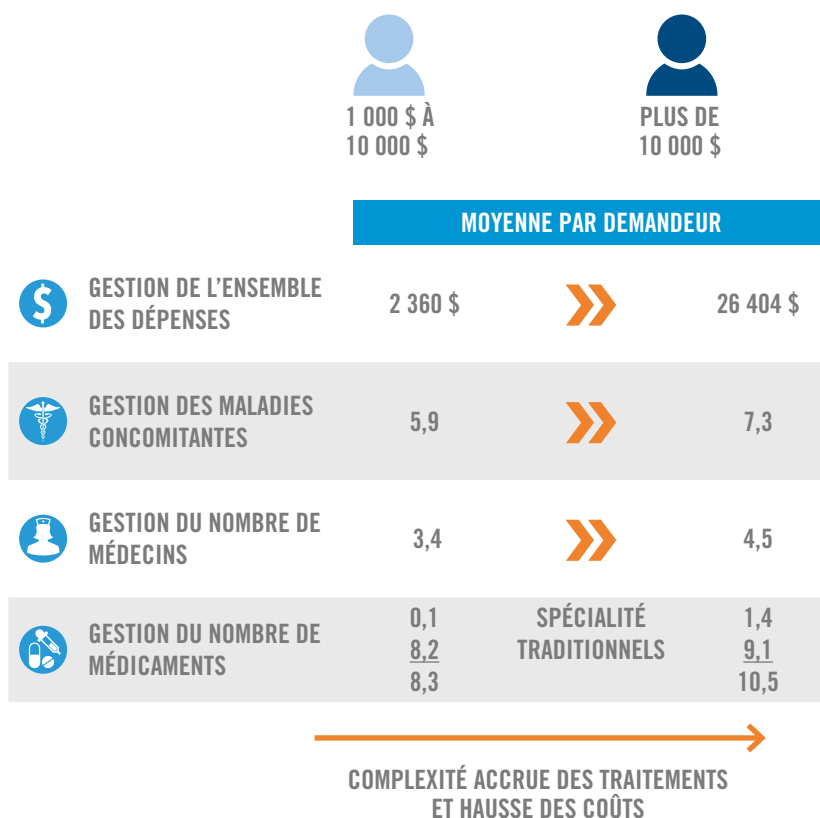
1 000 $ À 10 000 $

PLUS DE 10 000 $

MOYENNE PAR DEMANDEUR

| | 1 000 $ À 10 000 $ | | PLUS DE 10 000 $ |
|---|---|---|---|
| GESTION DE L'ENSEMBLE DES DÉPENSES | 2 360 $ | | 26 404 $ |
| GESTION DES MALADIES CONCOMITANTES | 5,9 | | 7,3 |
| GESTION DU NOMBRE DE MÉDECINS | 3,4 | | 4,5 |
| GESTION DU NOMBRE DE MÉDICAMENTS | 0,1<br>8,2<br>8,3 | SPÉCIALITÉ<br>TRADITIONNELS | 1,4<br>9,1<br>10,5 |

COMPLEXITÉ ACCRUE DES TRAITEMENTS ET HAUSSE DES COÛTS